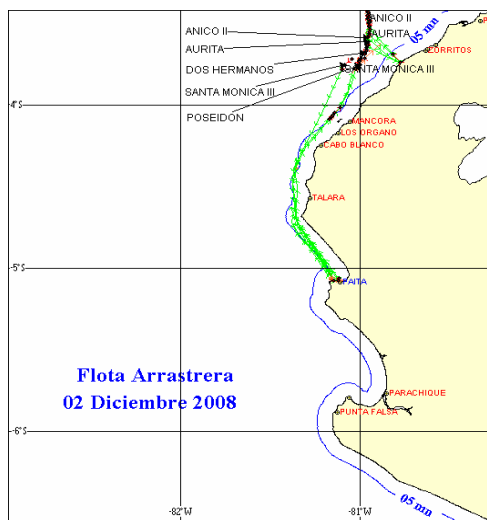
ANICO II
AURITA
DOS HERMANOS
SANTA MONICA III
POSEIDON
ANICO II
AURITA
SANTA MONICA III
05 mn
CORRITOS
MANCORA
LOS ORGANO
CABO BLANCO
TALARA
PAITA
PARACHIQUE
PUNTA FALSA
05 mn
4°S
5°S
6°S
-82°W
-81°W

Flota Arrastrera
02 Diciembre 2008